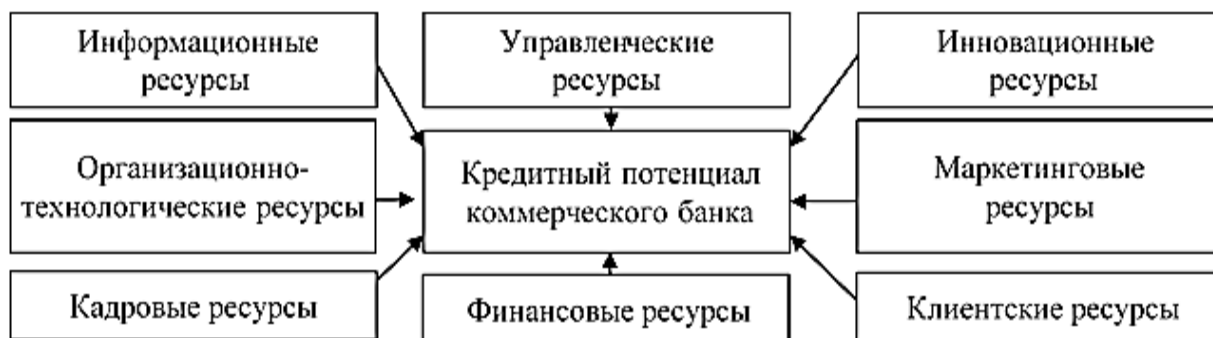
Информационные ресурсы

Управленческие ресурсы

Инновационные ресурсы

Организационно-технологические ресурсы

Кредитный потенциал коммерческого банка

Маркетинговые ресурсы

Кадровые ресурсы

Финансовые ресурсы

Клиентские ресурсы